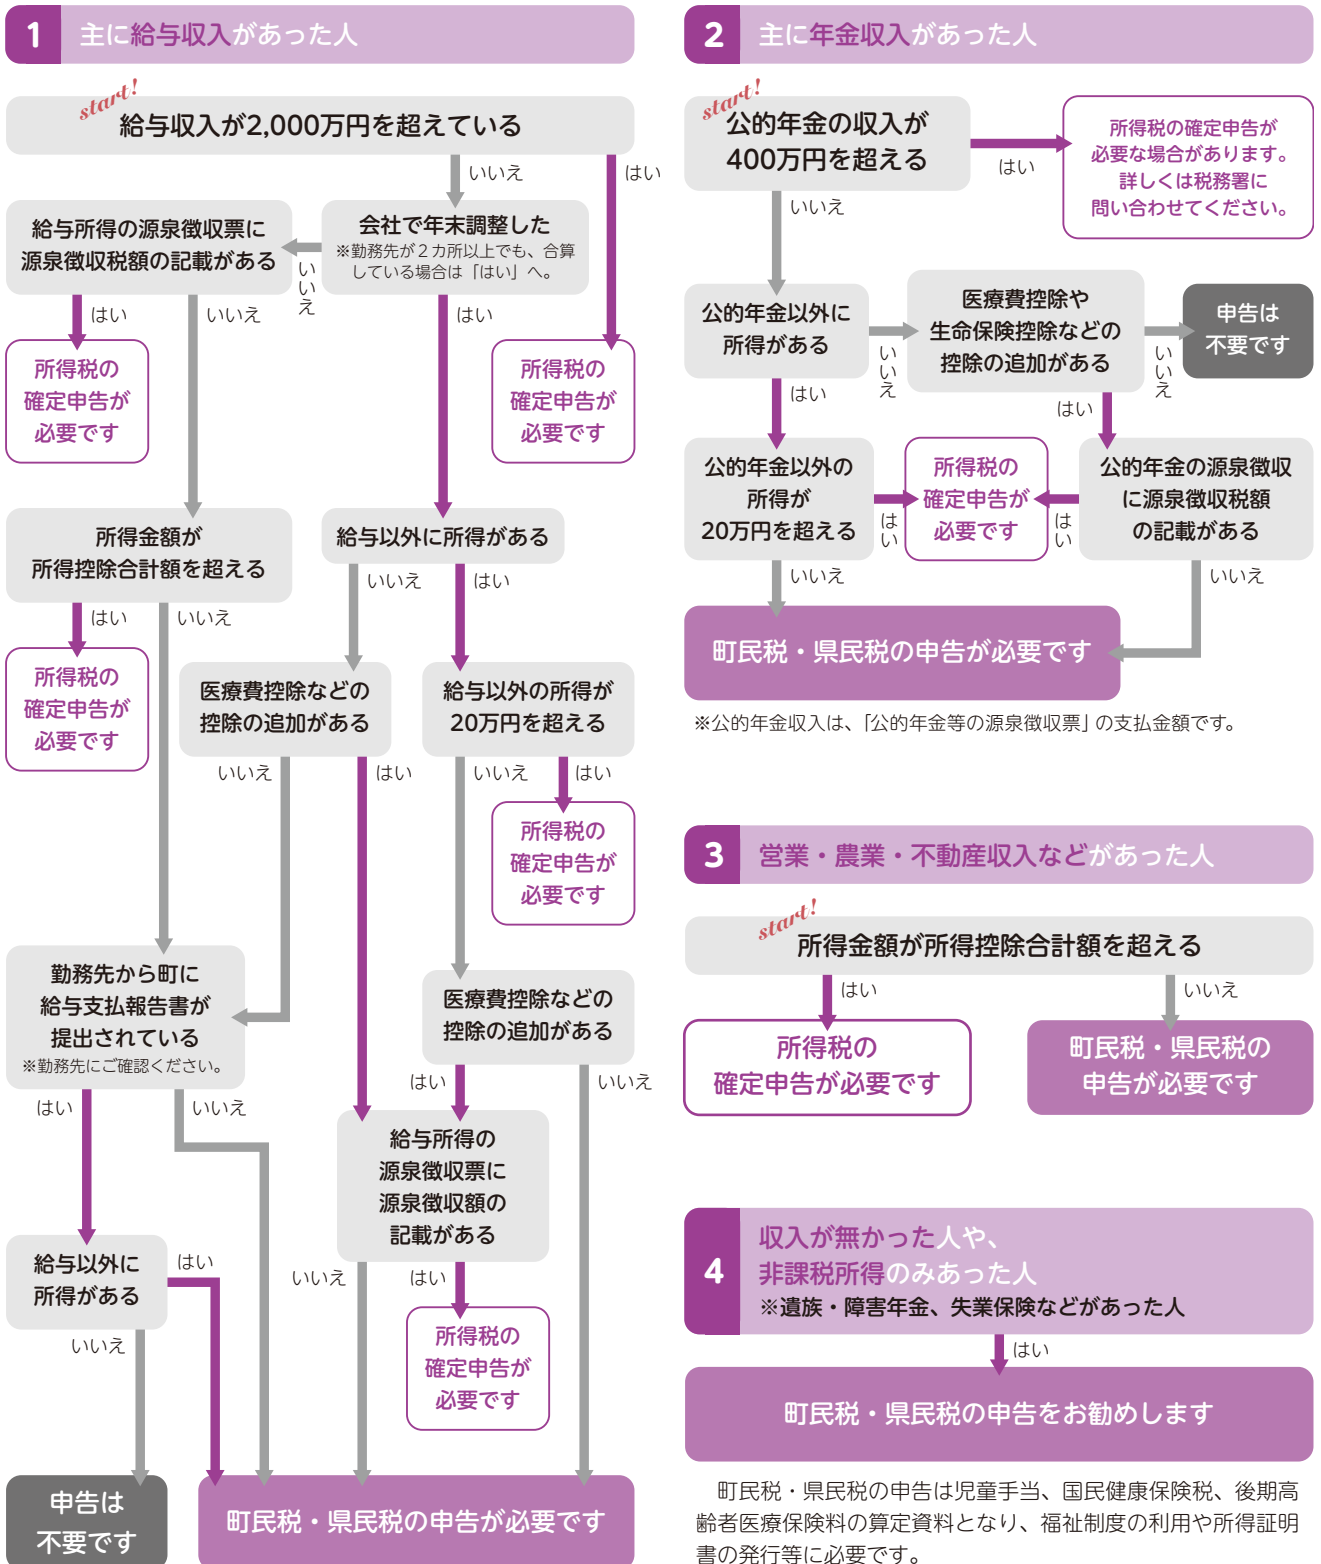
1 主に給与収入があった人

start!
給与収入が2,000万円を超えている

いいえ
はい

給与所得の源泉徴収票に源泉徴収税額の記載がある

会社で年末調整した
※勤務先が２カ所以上でも、合算している場合は「はい」へ。

いいえ

はい
いいえ
はい

所得税の確定申告が必要です

所得税の確定申告が必要です

所得金額が所得控除合計額を超える

給与以外に所得がある

はい
いいえ
いいえ
はい

所得税の確定申告が必要です

医療費控除などの控除の追加がある

給与以外の所得が20万円を超える

いいえ
はい
いいえ
はい

所得税の確定申告が必要です

勤務先から町に給与支払報告書が提出されている
※勤務先にご確認ください。

医療費控除などの控除の追加がある

はい
いいえ
はい
いいえ

給与所得の源泉徴収票に源泉徴収額の記載がある

給与以外に所得がある

はい
いいえ
いいえ
はい

所得税の確定申告が必要です

申告は不要です

町民税・県民税の申告が必要です

2 主に年金収入があった人

start!
公的年金の収入が400万円を超える

はい

所得税の確定申告が必要な場合があります。詳しくは税務署に問い合わせてください。

いいえ

公的年金以外に所得がある

いいえ

医療費控除や生命保険控除などの控除の追加がある

いいえ

申告は不要です

はい
はい

公的年金以外の所得が20万円を超える

はい

所得税の確定申告が必要です

はい

公的年金の源泉徴収に源泉徴収税額の記載がある

いいえ
いいえ

町民税・県民税の申告が必要です

※公的年金収入は、「公的年金等の源泉徴収票」の支払金額です。

3 営業・農業・不動産収入などがあった人

start!
所得金額が所得控除合計額を超える

はい
いいえ

所得税の確定申告が必要です

町民税・県民税の申告が必要です

4 収入が無かった人や、非課税所得のみあった人
※遺族・障害年金、失業保険などがあった人

はい

町民税・県民税の申告をお勧めします

町民税・県民税の申告は児童手当、国民健康保険税、後期高齢者医療保険料の算定資料となり、福祉制度の利用や所得証明書の発行等に必要です。